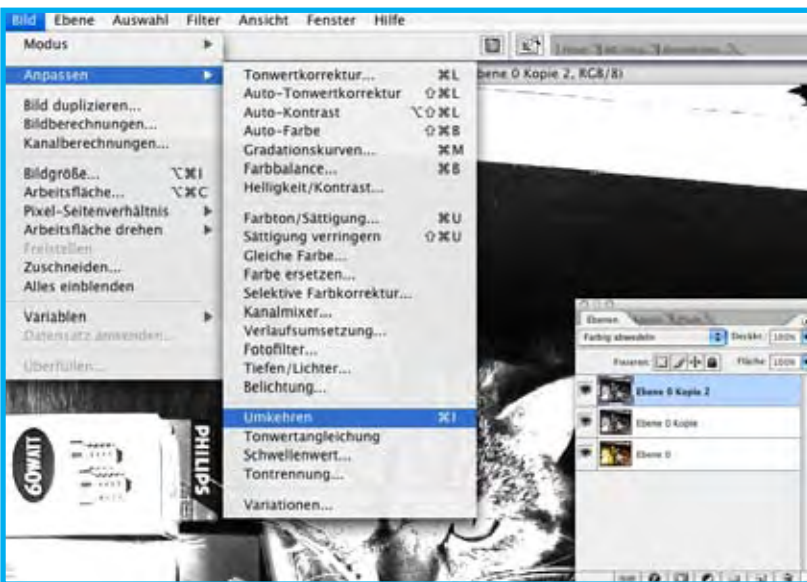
Bild Ebene Auswahl Filter Ansicht Fenster Hilfe

Modus
Anpassen
Bild duplizieren...
Bildberechnungen...
Kanalberechnungen...
Bildgröße... ⌥⌘I
Arbeitsfläche... ⌥⌘C
Pixel-Seitenverhältnis
Arbeitsfläche drehen
Freistellen
Zuschneiden...
Alles einblenden
Variablen
Datensatz anwenden...
Überfüllen...

Tonwertkorrektur... ⌘L
Auto-Tonwertkorrektur ⇧⌘L
Auto-Kontrast ⌥⇧⌘L
Auto-Farbe ⇧⌘B
Gradationskurven... ⌘M
Farbbalance... ⌘B
Helligkeit/Kontrast...
Farbton/Sättigung... ⌘U
Sättigung verringern ⇧⌘U
Gleiche Farbe...
Farbe ersetzen...
Selektive Farbkorrektur...
Kanalmixer...
Verlaufsumsetzung...
Fotofilter...
Tiefen/Lichter...
Belichtung...
Umkehren ⌘I
Tonwertangleichung
Schwellenwert...
Tontrennung...
Variationen...

ebene 0 Kopie 2, RGB/8)

Ebenen
Farbig abwedeln
Deckkr.: 100%
Fixieren:
Fläche: 100%
Ebene 0 Kopie 2
Ebene 0 Kopie
Ebene 0

60WATT
PHILIPS